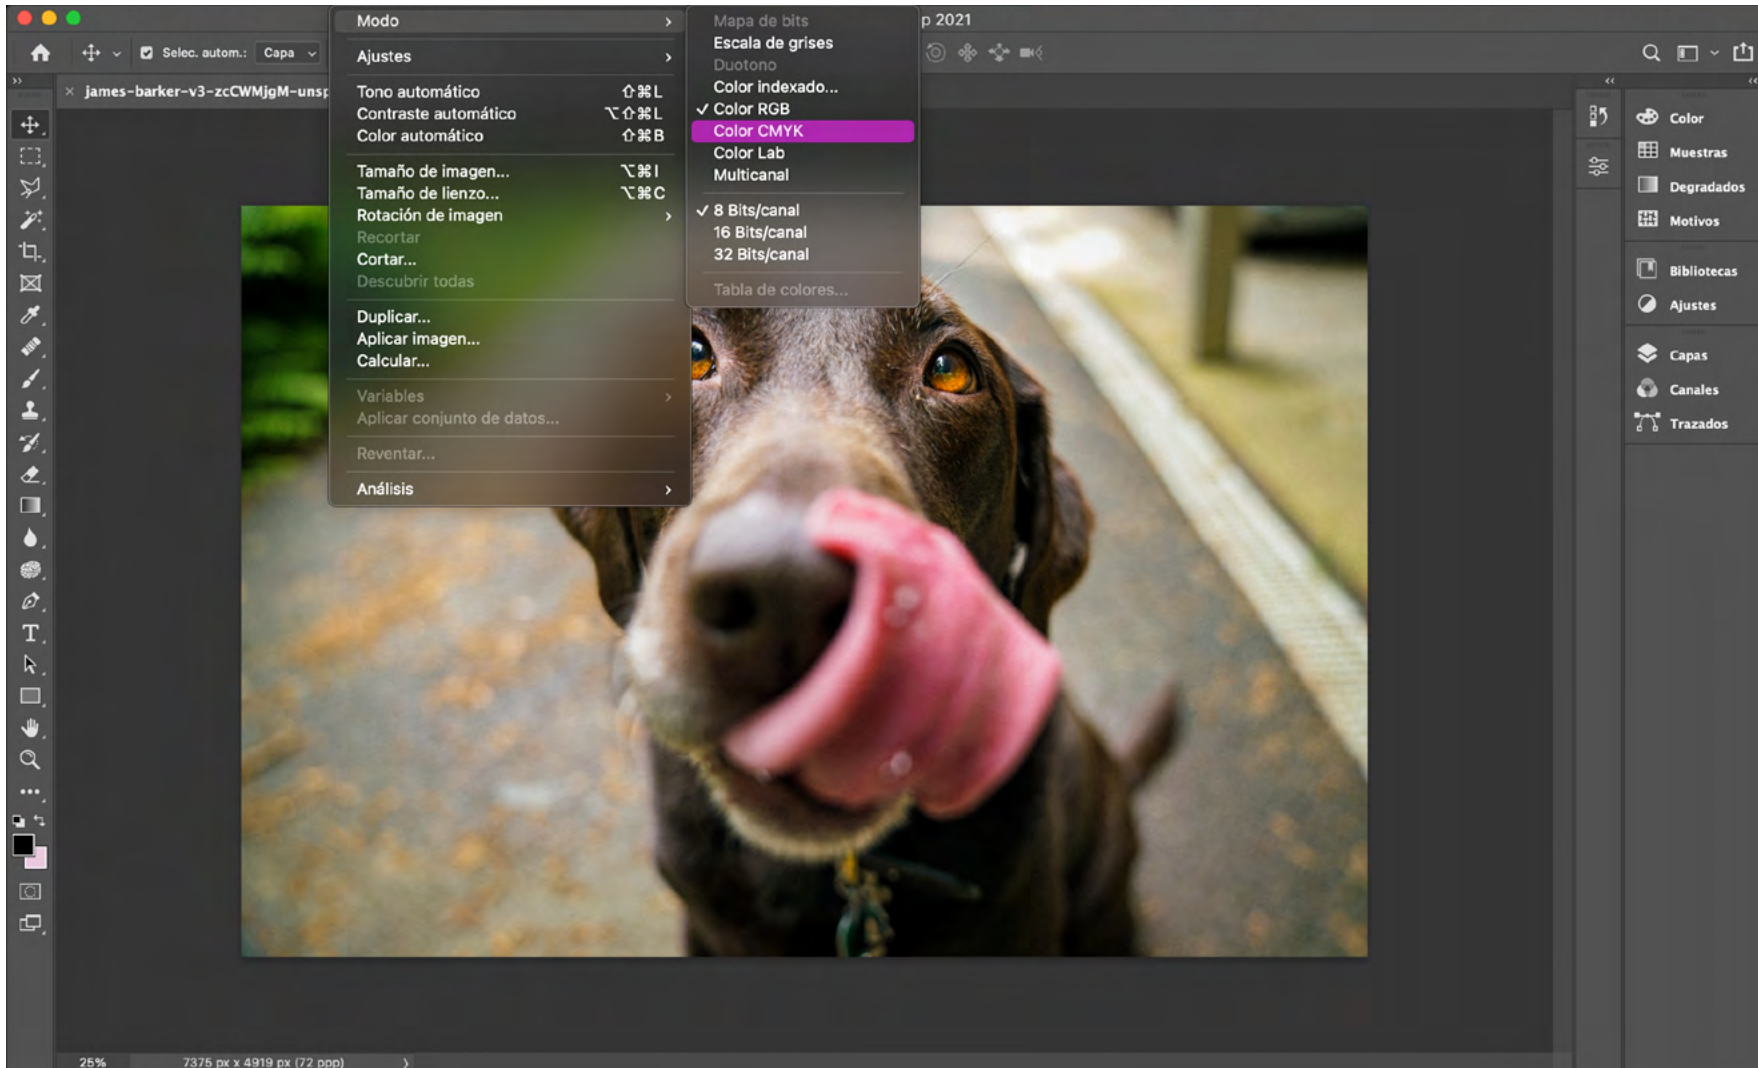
p 2021

Selec. autom.: Capa

james-barker-v3-zcCWMjgM-unsp

Modo
Ajustes
Tono automático ⇧⌘L
Contraste automático ⌥⇧⌘L
Color automático ⇧⌘B
Tamaño de imagen... ⌥⌘I
Tamaño de lienzo... ⌥⌘C
Rotación de imagen
Recortar
Cortar...
Descubrir todas
Duplicar...
Aplicar imagen...
Calcular...
Variables
Aplicar conjunto de datos...
Reventar...
Análisis

Mapa de bits
Escala de grises
Duotono
Color indexado...
✓ Color RGB
Color CMYK
Color Lab
Multicanal
✓ 8 Bits/canal
16 Bits/canal
32 Bits/canal
Tabla de colores...

Color
Muestras
Degradados
Motivos
Bibliotecas
Ajustes
Capas
Canales
Trazados

25%
7375 px x 4919 px (72 ppp)